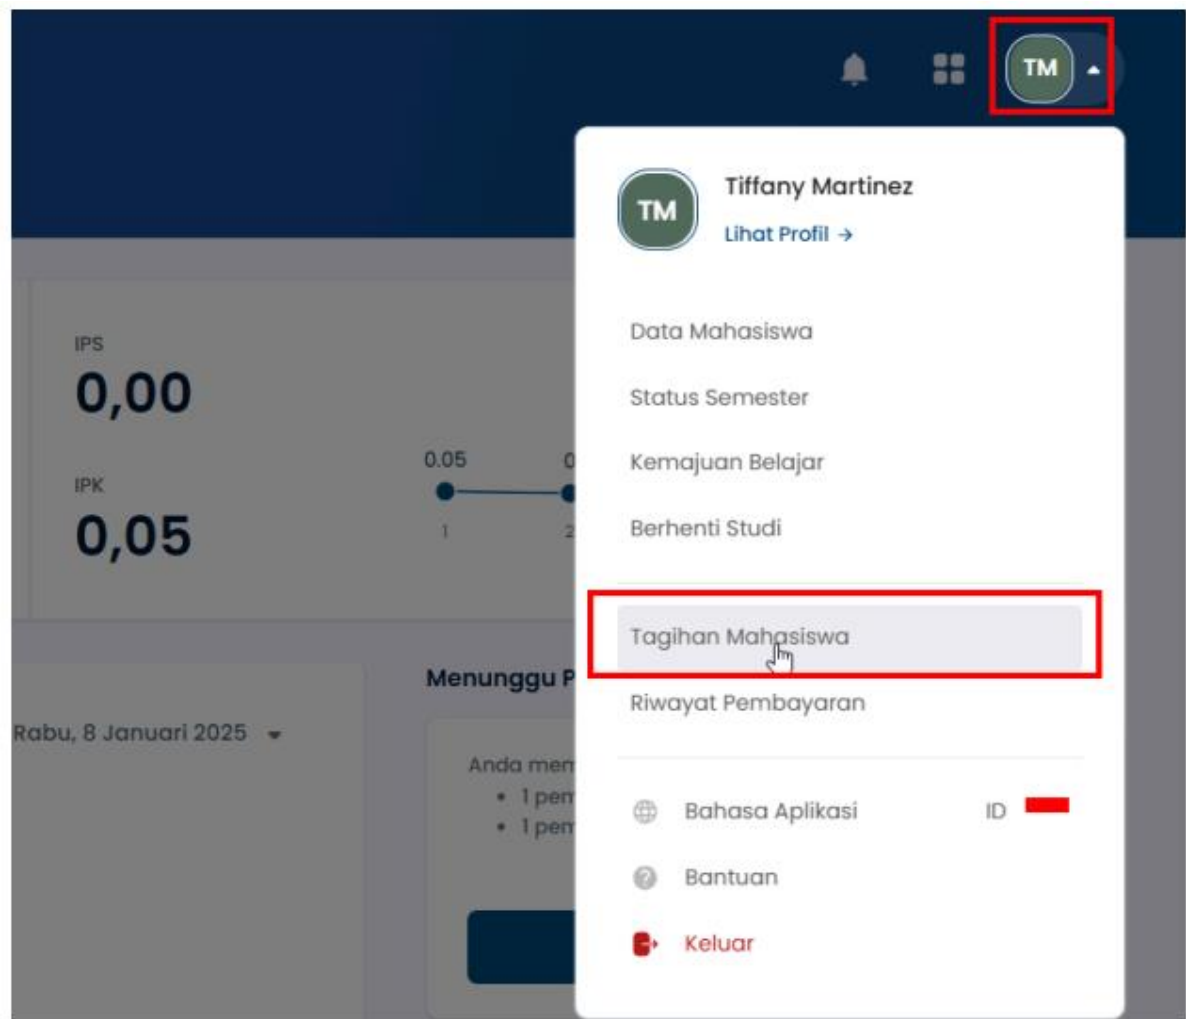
TM

IPS
0,00

IPK
0,05

0.05 0
1 2

Menunggu P

Rabu, 8 Januari 2025

Anda men
• 1 pem
• 1 pem

TM
Tiffany Martinez
Lihat Profil →

Data Mahasiswa
Status Semester
Kemajuan Belajar
Berhenti Studi

Tagihan Mahasiswa
Riwayat Pembayaran

Bahasa Aplikasi ID
Bantuan
Keluar